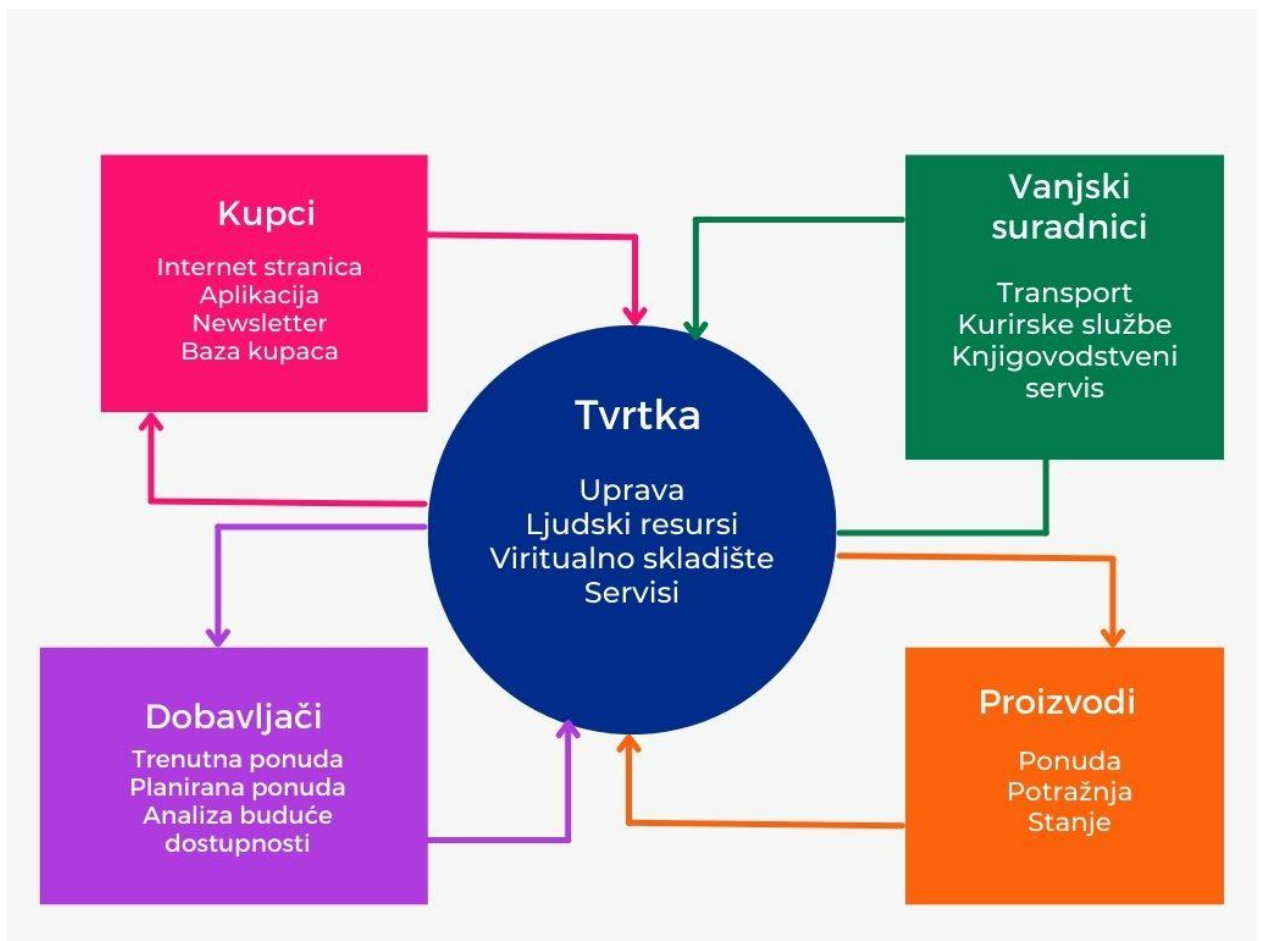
Kupci

Internet stranica
Aplikacija
Newsletter
Baza kupaca

Vanjski suradnici

Transport
Kurirske službe
Knjigovodstveni servis

Tvrtka

Uprava
Ljudski resursi
Viritualno skladište
Servisi

Dobavljači

Trenutna ponuda
Planirana ponuda
Analiza buduće dostupnosti

Proizvodi

Ponuda
Potražnja
Stanje